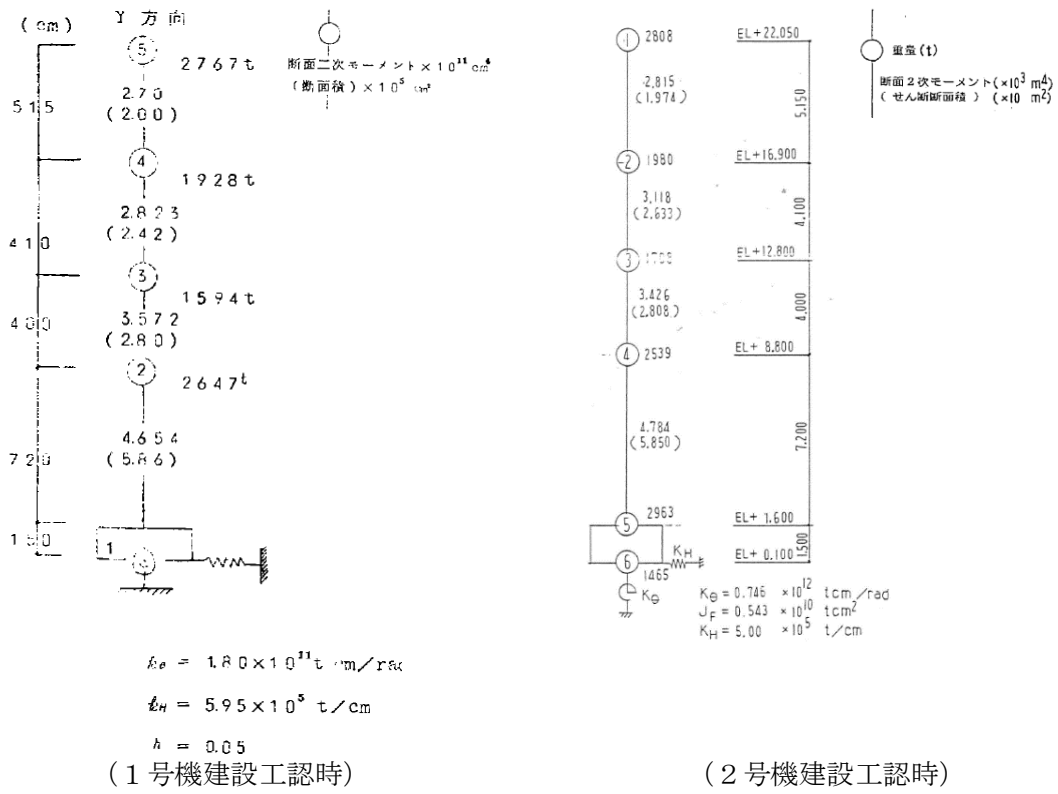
(cm)

Y 方向

断面二次モーメント$\times 10^{11}$ cm$^4$
(断面積)$\times 10^5$ cm$^2$

515

5
2767t

2.70
(2.00)

4
1928t

410

2.823
(2.42)

3
1594t

400

3.572
(2.80)

2
2647t

720

4.654
(5.86)

150

1

$k_\theta = 1.80\times10^{11}$t cm/rad

$k_H = 5.95\times10^5$ t/cm

$h = 0.05$

(1号機建設工認時)

重量(t)

断面2次モーメント($\times10^3$ m$^4$)
(せん断断面積)($\times10$ m$^2$)

1 2808
EL+22.050

2.815
(1.974)

5,150

2 1980
EL+16.900

3.118
(2.633)

4,100

3 1706
EL+12.800

3.426
(2.808)

4,000

4 2539
EL+ 8.800

4.784
(5.850)

7,200

5 2963
EL+ 1.600

1,500

6
1465
$K_H$
EL+ 0.100

$K_\theta$

$K_\theta = 0.746 \times10^{12}$ tcm/rad
$J_F = 0.543 \times10^{10}$ tcm$^2$
$K_H = 5.00 \times10^5$ t/cm

(2号機建設工認時)